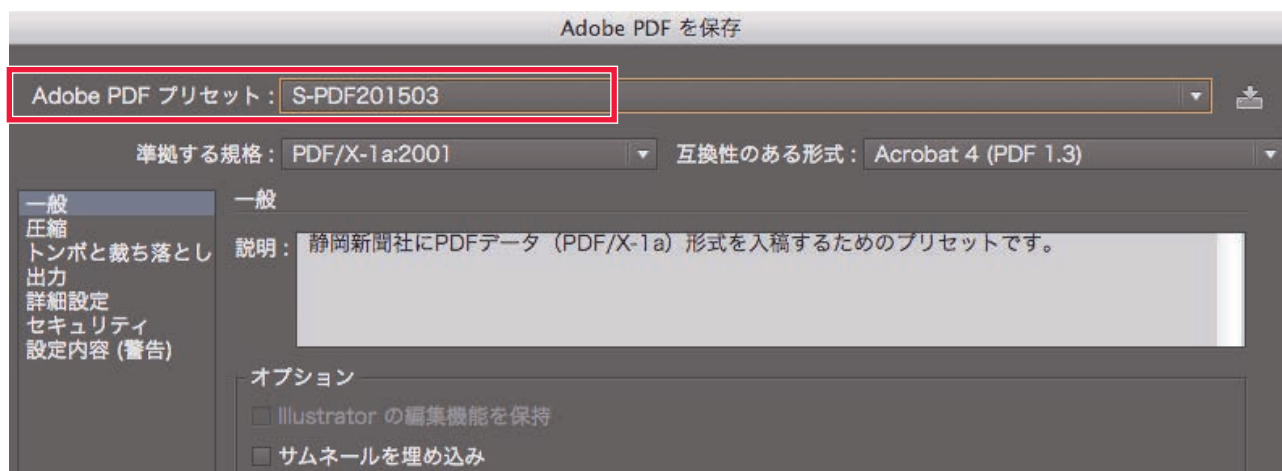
Adobe PDF を保存

Adobe PDF プリセット : S-PDF201503

準拠する規格 : PDF/X-1a:2001

互換性のある形式 : Acrobat 4 (PDF 1.3)

一般
圧縮
トンボと裁ち落とし
出力
詳細設定
セキュリティ
設定内容 (警告)

一般

説明 : 静岡新聞社にPDFデータ (PDF/X-1a) 形式を入稿するためのプリセットです。

オプション

Illustrator の編集機能を保持

サムネールを埋め込み